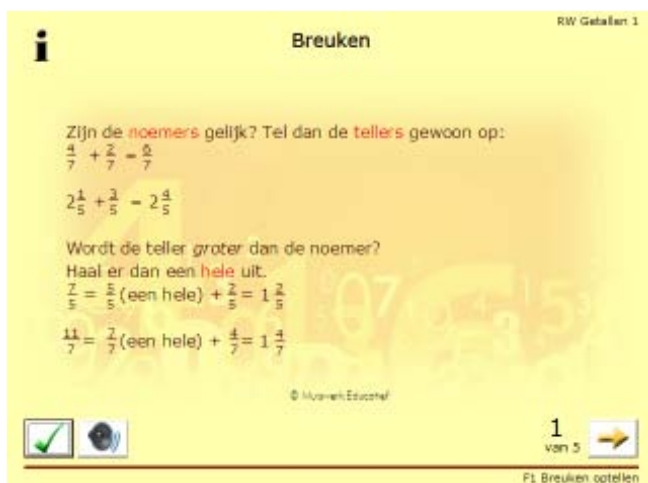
RW Getallen 1

i

Breuken

Zijn de noemers gelijk? Tel dan de tellers gewoon op:
$\frac{4}{7} + \frac{2}{7} = \frac{6}{7}$

$2\frac{1}{5} + \frac{3}{5} = 2\frac{4}{5}$

Wordt de teller *groter* dan de noemer?
Haal er dan een hele uit.
$\frac{7}{5} = \frac{5}{5}$(een hele) $+ \frac{2}{5} = 1\frac{2}{5}$

$\frac{11}{7} = \frac{7}{7}$(een hele) $+ \frac{4}{7} = 1\frac{4}{7}$

© Muiswerk Educatief

1
van 5

F1 Breuken optellen